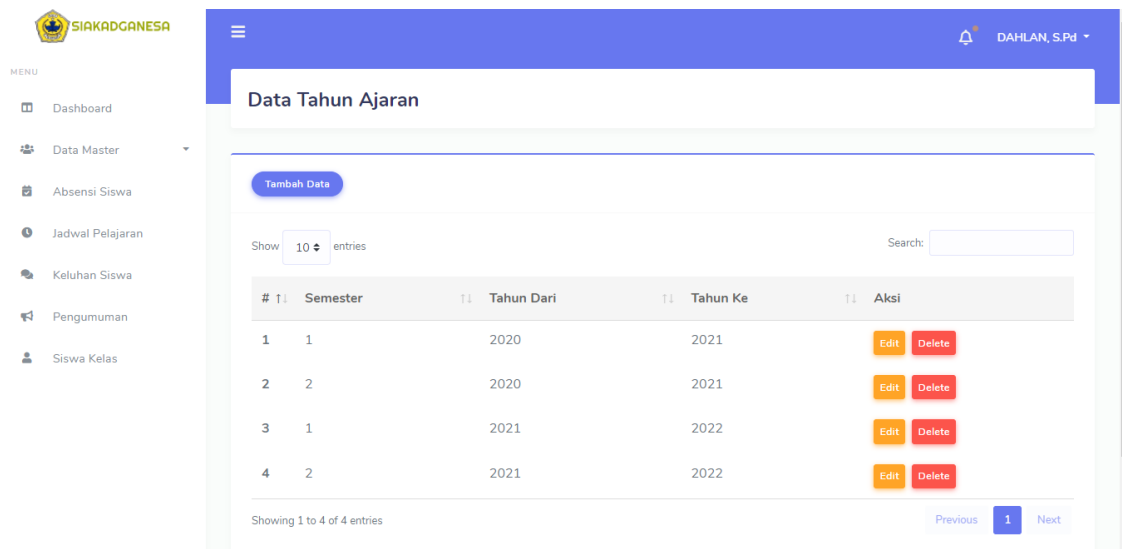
SIAKADGANESA

MENU

Dashboard

Data Master

Absensi Siswa

Jadwal Pelajaran

Keluhan Siswa

Pengumuman

Siswa Kelas

DAHLAN, S.Pd

Data Tahun Ajaran

Tambah Data

Show 10 entries

Search:

| # | Semester | Tahun Dari | Tahun Ke | Aksi |
|---|---|---|---|---|
| 1 | 1 | 2020 | 2021 | Edit Delete |
| 2 | 2 | 2020 | 2021 | Edit Delete |
| 3 | 1 | 2021 | 2022 | Edit Delete |
| 4 | 2 | 2021 | 2022 | Edit Delete |

Showing 1 to 4 of 4 entries

Previous 1 Next